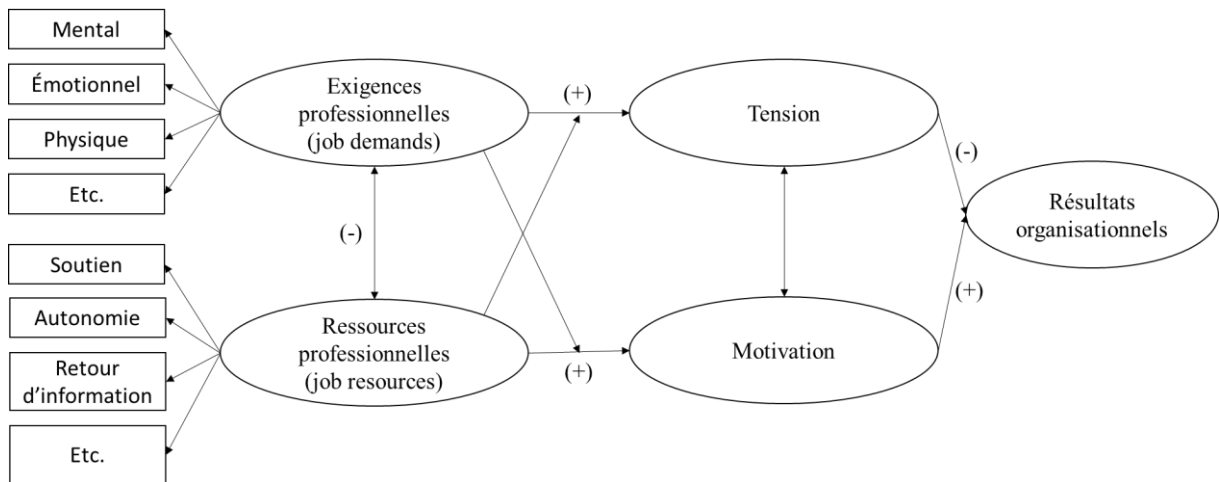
Mental

Émotionnel

Physique

Etc.

Exigences professionnelles (job demands)

(+)

Tension

(-)

Résultats organisationnels

(-)

Soutien

Autonomie

Retour d'information

Etc.

Ressources professionnelles (job resources)

(+)

Motivation

(+)